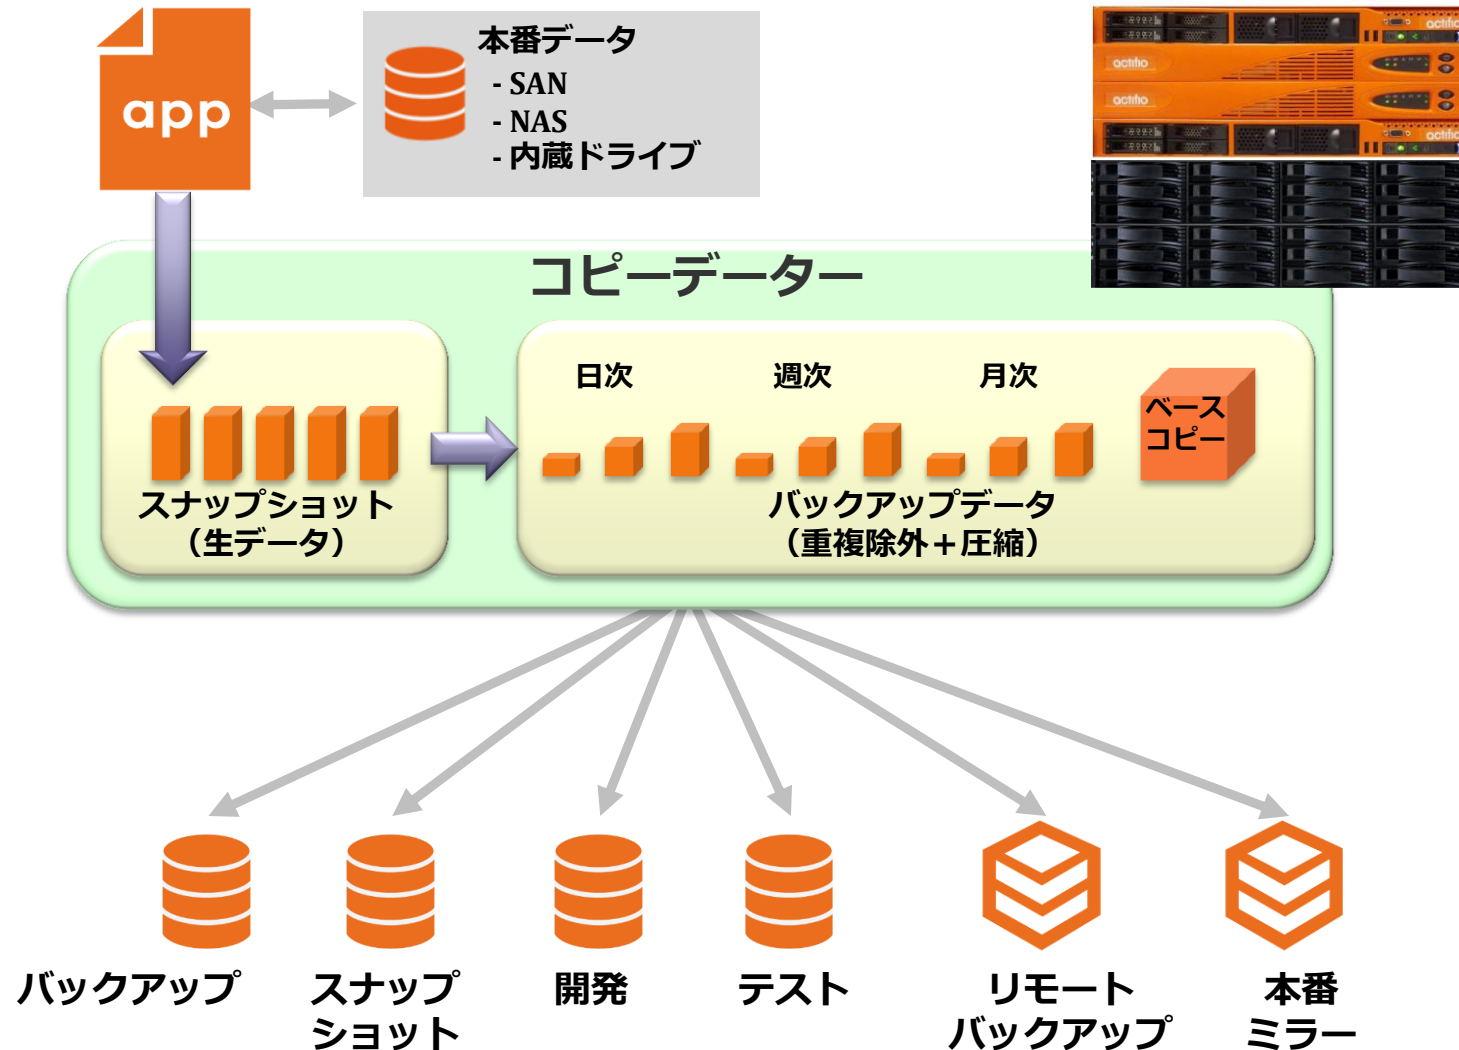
app

本番データ
- SAN
- NAS
- 内蔵ドライブ

actifio
actifio
actifio
actifio

コピーデーター

スナップショット
（生データ）

日次
週次
月次

ベース
コピー

バックアップデータ
（重複除外＋圧縮）

バックアップ
スナップ
ショット
開発
テスト
リモート
バックアップ
本番
ミラー